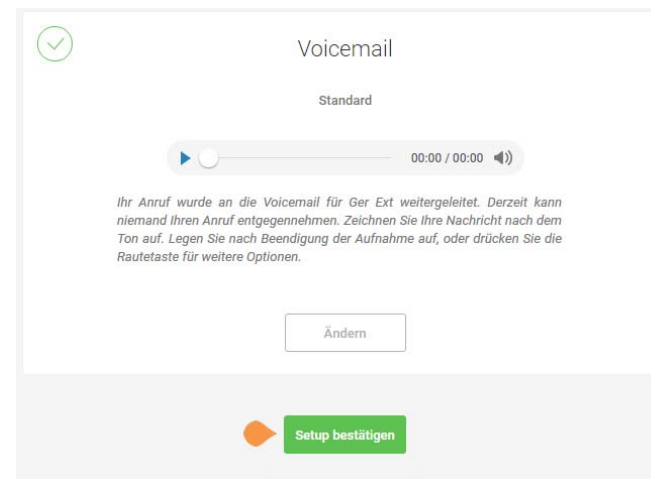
Voicemail

Standard

00:00 / 00:00

Ihr Anruf wurde an die Voicemail für Ger Ext weitergeleitet. Derzeit kann niemand Ihren Anruf entgegennehmen. Zeichnen Sie Ihre Nachricht nach dem Ton auf. Legen Sie nach Beendigung der Aufnahme auf, oder drücken Sie die Rautetaste für weitere Optionen.

Ändern

Setup bestätigen